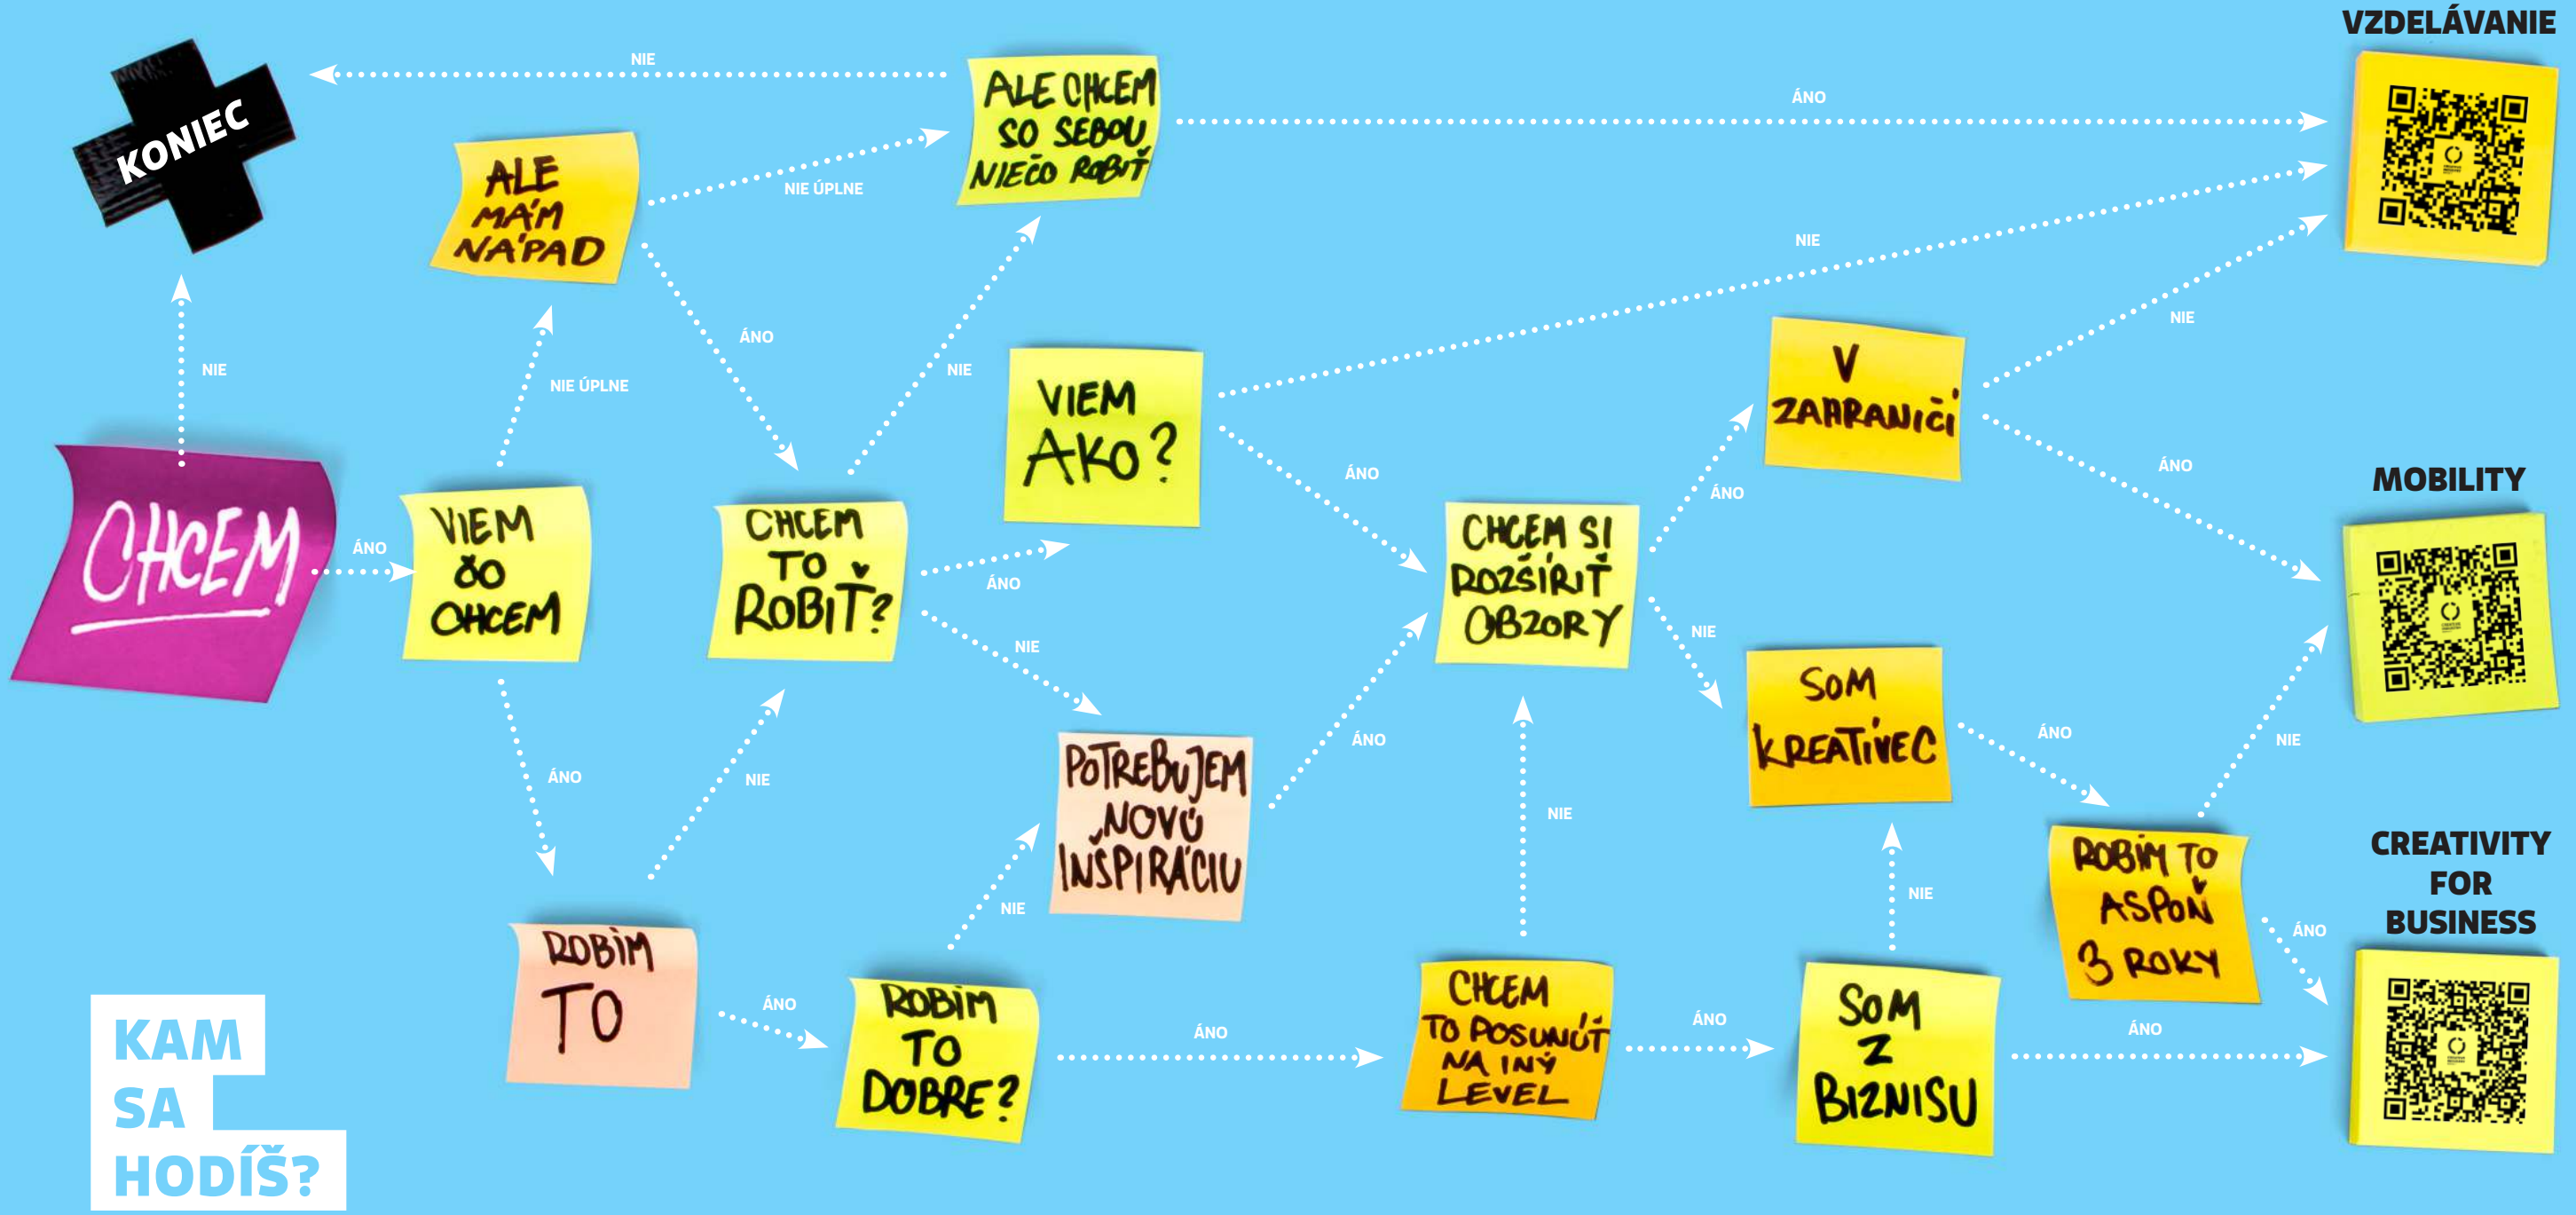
VZDELÁVANIE

KONIEC

NIE

ALE CHCEM SO SEBOU NIEČO ROBIŤ

ÁNO

ALE MÁM NÁPAD

NIE ÚPLNE

NIE

ÁNO

NIE

NIE

VIEM AKO?

V ZAHRANIČÍ

NIE ÚPLNE

ÁNO

ÁNO

MOBILITY

CHCEM

ÁNO

VIEM ČO CHCEM

CHCEM TO ROBIŤ?

ÁNO

CHCEM SI ROZŠÍRIŤ OBZORY

NIE

NIE

SOM KREATÍVEC

ÁNO

POTREBUJEM NOVÚ INŠPIRÁCIU

ÁNO

NIE

ÁNO

NIE

NIE

ROBÍM TO ASPOŇ 3 ROKY

CREATIVITY FOR BUSINESS

NIE

NIE

ÁNO

ROBÍM TO

ÁNO

ROBÍM TO DOBRE?

ÁNO

CHCEM TO POSUNÚŤ NA INÝ LEVEL

ÁNO

SOM Z BIZNISU

ÁNO

KAM SA HODÍŠ?